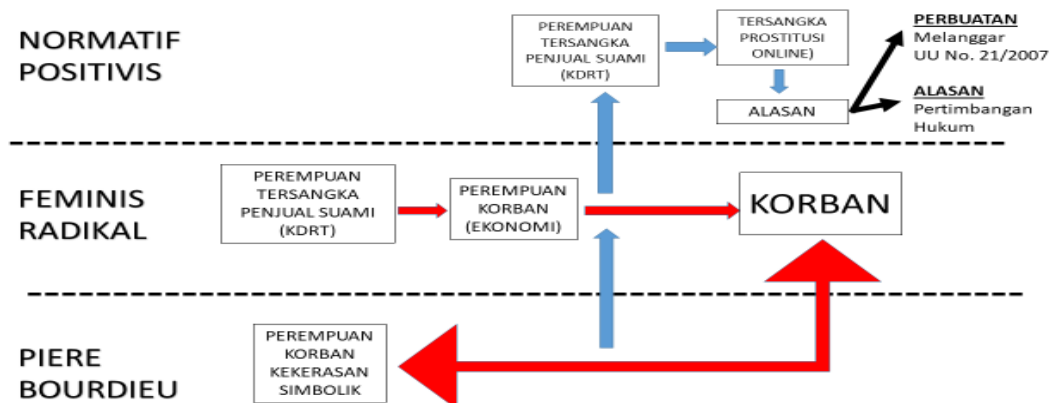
NORMATIF POSITIVIS

PEREMPUAN TERSANGKA PENJUAL SUAMI (KDRT)

TERSANGKA PROSTITUSI ONLINE)

ALASAN

PERBUATAN
Melanggar UU No. 21/2007

ALASAN
Pertimbangan Hukum

FEMINIS RADIKAL

PEREMPUAN TERSANGKA PENJUAL SUAMI (KDRT)

PEREMPUAN KORBAN (EKONOMI)

KORBAN

PIERE BOURDIEU

PEREMPUAN KORBAN KEKERASAN SIMBOLIK